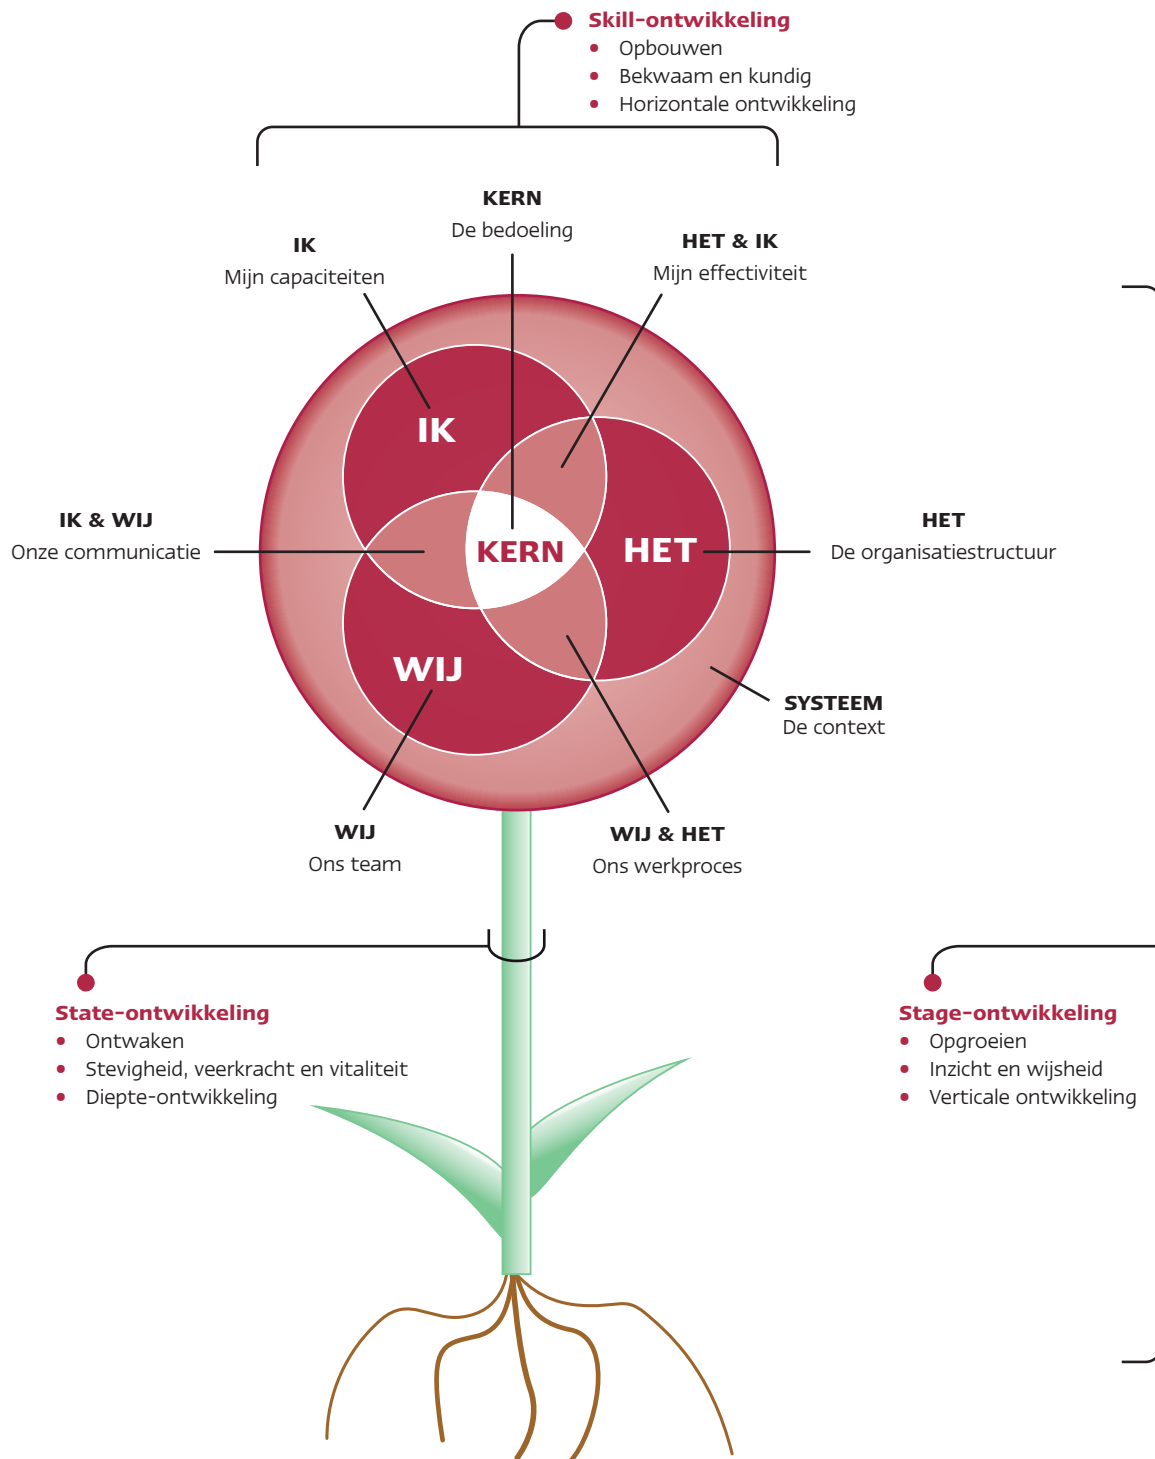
Skill-ontwikkeling
• Opbouwen
• Bekwaam en kundig
• Horizontale ontwikkeling

KERN
De bedoeling

IK
Mijn capaciteiten

HET & IK
Mijn effectiviteit

IK

KERN

HET

WIJ

IK & WIJ
Onze communicatie

HET
De organisatiestructuur

SYSTEEM
De context

WIJ
Ons team

WIJ & HET
Ons werkproces

State-ontwikkeling
• Ontwaken
• Stevigheid, veerkracht en vitaliteit
• Diepte-ontwikkeling

Stage-ontwikkeling
• Opgroeien
• Inzicht en wijsheid
• Verticale ontwikkeling